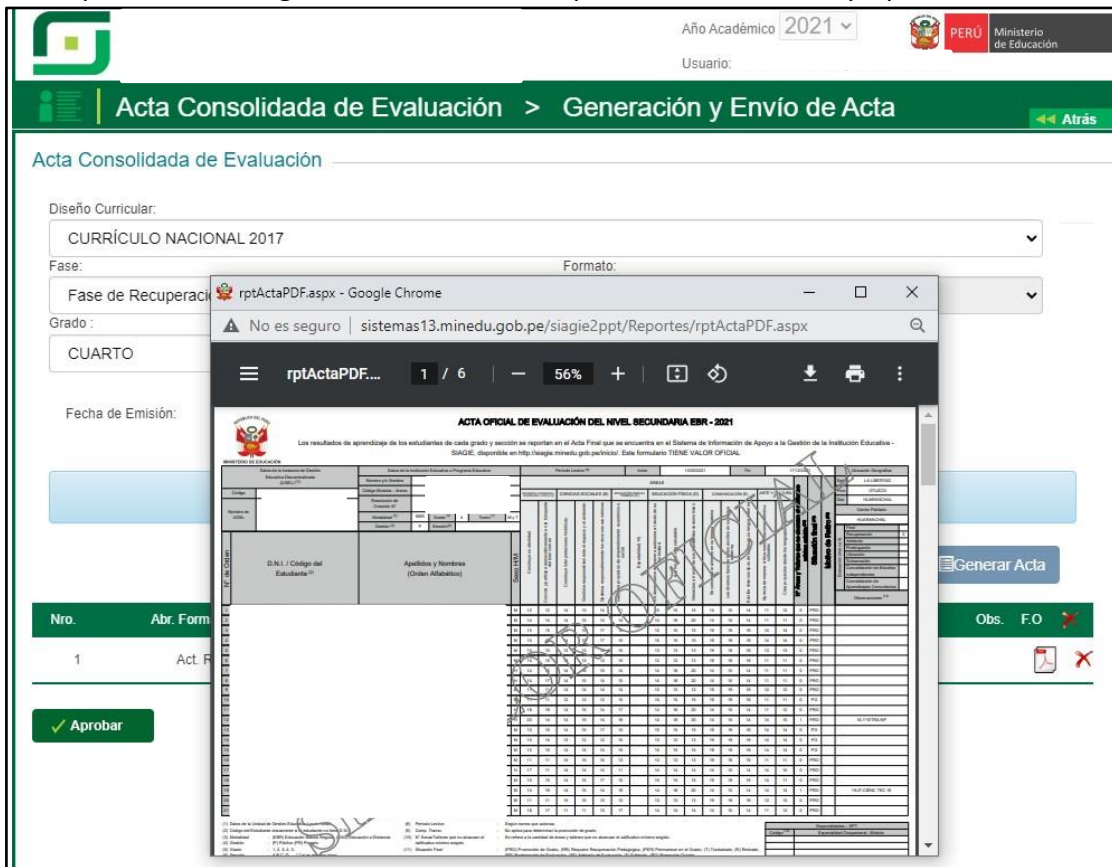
Año Académico 2021

PERÚ Ministerio de Educación

Usuario:

Acta Consolidada de Evaluación > Generación y Envío de Acta

Atrás

Acta Consolidada de Evaluación

Diseño Curricular:

CURRÍCULO NACIONAL 2017

Fase:

Formato:

Fase de Recuperaci

Grado :

CUARTO

Fecha de Emisión:

rptActaPDF.aspx - Google Chrome

No es seguro | sistemas13.minedu.gob.pe/siagie2ppt/Reportes/rptActaPDF.aspx

rptActaPDF.... 1 / 6 — 56% +

ACTA OFICIAL DE EVALUACIÓN DEL NIVEL SECUNDARIA EBR - 2021

Los resultados de aprendizaje de los estudiantes de cada grado y sección se reportan en el Acta Final que se encuentra en el Sistema de Información de Apoyo a la Gestión de la Institución Educativa - SIAGIE, disponible en http://siagie.minedu.gob.pe/inicio/. Este formulario TIENE VALOR OFICIAL.

MINISTERIO DE EDUCACIÓN

D.N.I. / Código del Estudiante

Apellidos y Nombres (Orden Alfabético)

N° de Orden

Sexo H/M

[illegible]

Generar Acta

Nro.

Abr. Form

Obs.

F.O

1

Act. R

Aprobar